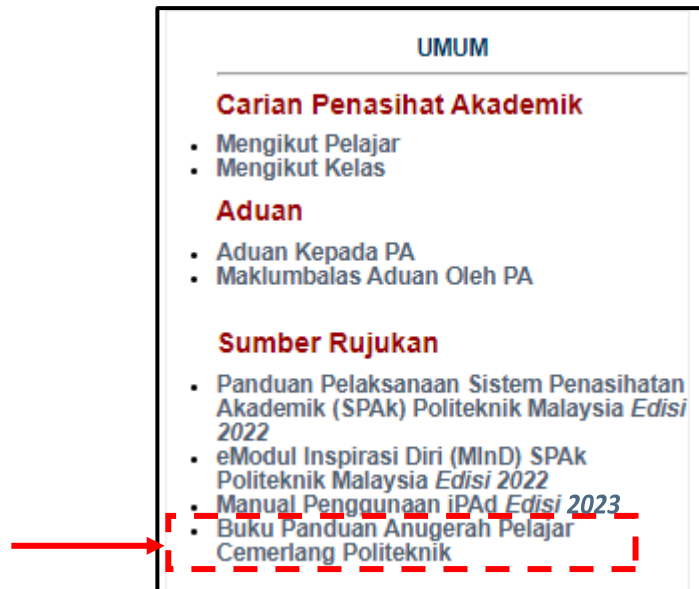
UMUM

Carian Penasihat Akademik

- Mengikut Pelajar
- Mengikut Kelas

Aduan

- Aduan Kepada PA
- Maklumbalas Aduan Oleh PA

Sumber Rujukan

- Panduan Pelaksanaan Sistem Penasihatan Akademik (SPAk) Politeknik Malaysia *Edisi 2022*
- eModul Inspirasi Diri (MInD) SPAk Politeknik Malaysia *Edisi 2022*
- Manual Penggunaan iPAd *Edisi 2023*
- Buku Panduan Anugerah Pelajar Cemerlang Politeknik